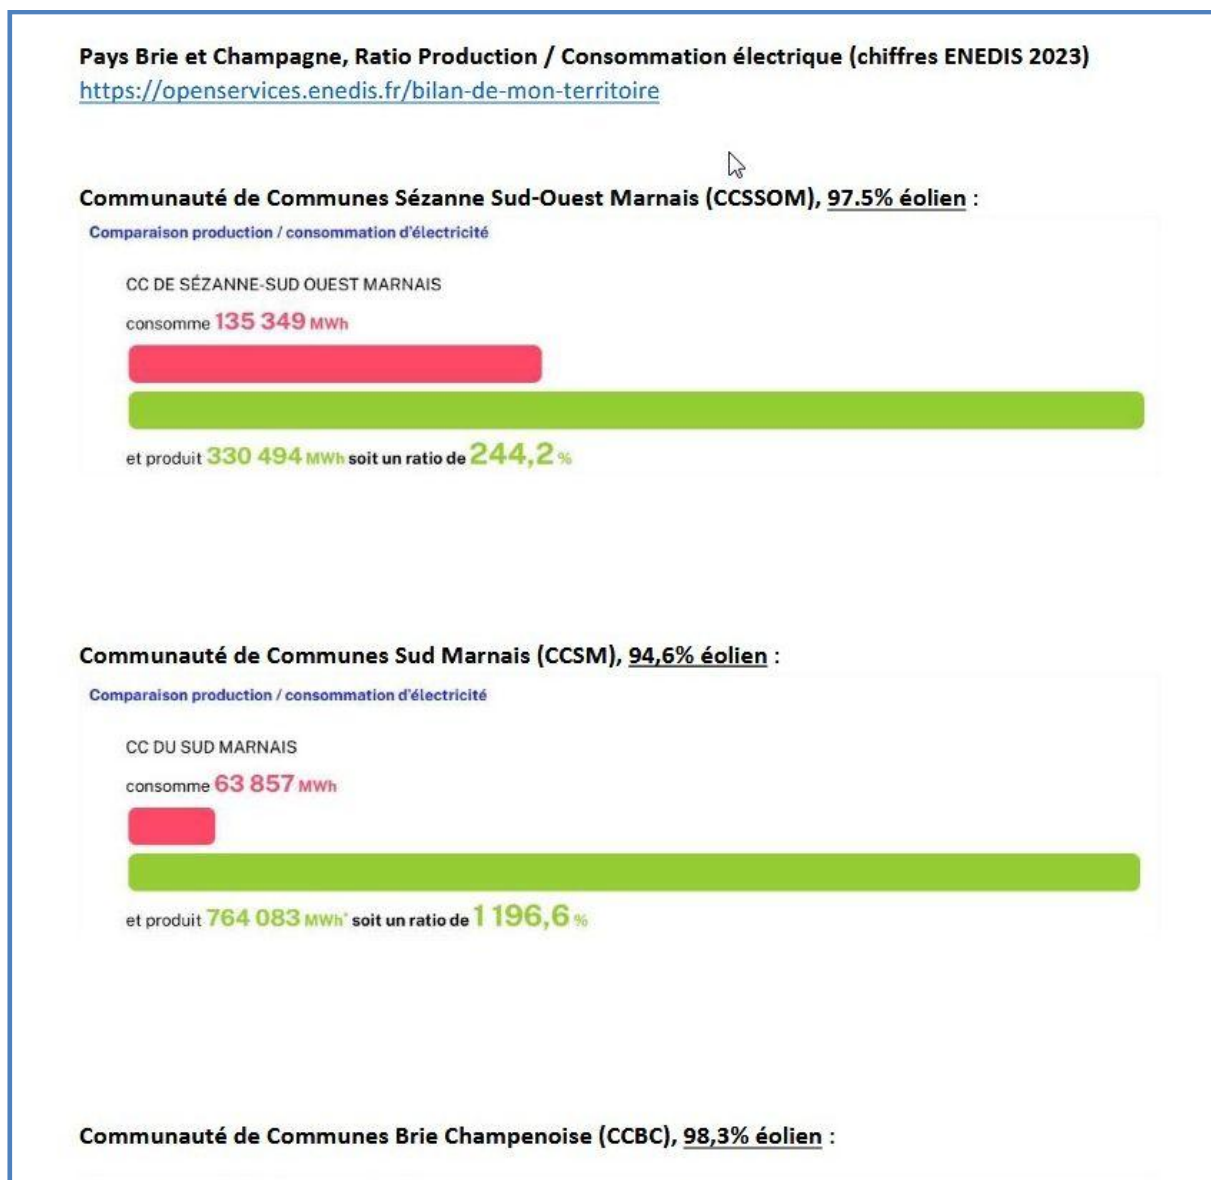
Pays Brie et Champagne, Ratio Production / Consommation électrique (chiffres ENEDIS 2023)
https://openservices.enedis.fr/bilan-de-mon-territoire

Communauté de Communes Sézanne Sud-Ouest Marnais (CCSSOM), 97.5% éolien :

Comparaison production / consommation d'électricité

CC DE SÉZANNE-SUD OUEST MARNAIS

consomme 135 349 MWh

et produit 330 494 MWh soit un ratio de 244,2 %

Communauté de Communes Sud Marnais (CCSM), 94,6% éolien :

Comparaison production / consommation d'électricité

CC DU SUD MARNAIS

consomme 63 857 MWh

et produit 764 083 MWh* soit un ratio de 1 196,6 %

Communauté de Communes Brie Champenoise (CCBC), 98,3% éolien :